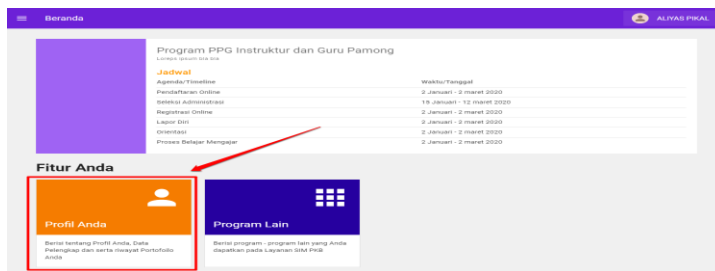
Beranda

ALIYAS PIKAL

Program PPG Instruktur dan Guru Pamong

Lorem ipsum bla bla

Jadwal

| Agenda/Timeline | Waktu/Tanggal |
|---|---|
| Pendaftaran Online | 2 Januari - 2 maret 2020 |
| Seleksi Administrasi | 15 Januari - 12 maret 2020 |
| Registrasi Online | 2 Januari - 2 maret 2020 |
| Lapor Diri | 2 Januari - 2 maret 2020 |
| Orientasi | 2 Januari - 2 maret 2020 |
| Proses Belajar Mengajar | 2 Januari - 2 maret 2020 |

Fitur Anda

Profil Anda

Berisi tentang Profil Anda, Data Pelengkap dan serta riwayat Portofolio Anda

Program Lain

Berisi program - program lain yang Anda dapatkan pada Layanan SIM PKB